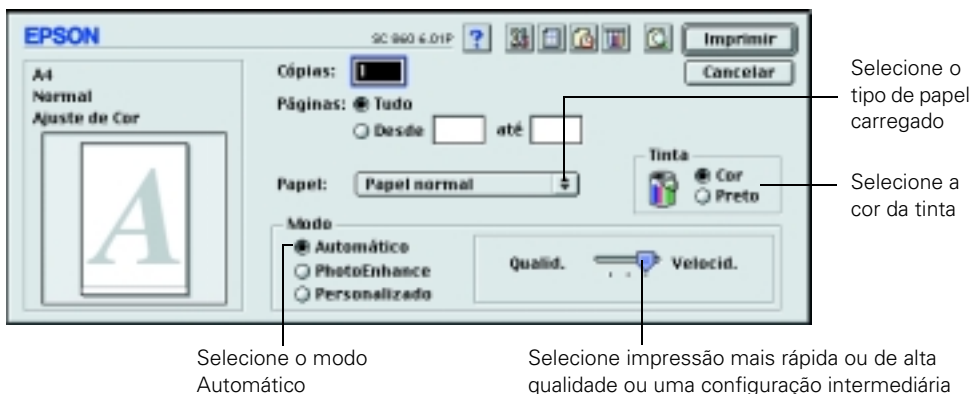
EPSON

SC 860 6.01P ?

Imprimir

Cancelar

A4
Normal
Ajuste de Cor

Cópias: 1

Páginas: Tudo
Desde até

Papel: Papel normal

Tinta
Cor
Preto

Modo
Automático
PhotoEnhance
Personalizado

Qualid. Velocid.

Selecione o tipo de papel carregado

Selecione a cor da tinta

Selecione o modo Automático

Selecione impressão mais rápida ou de alta qualidade ou uma configuração intermediária